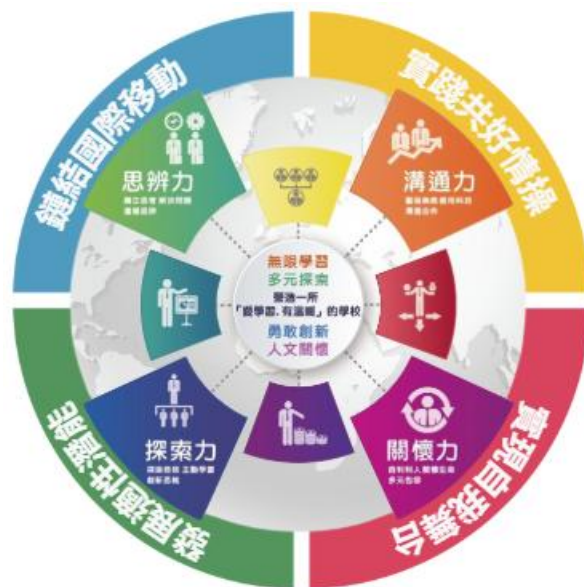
鏈結國際移動

實踐共好情操

發展適性潛能

公民素養自覺

思辨力
獨立思考 解決問題 連結反思

溝通力
團隊溝通 表達與互動 合作

探索力
探索自我 主動學習 創新思維

關懷力
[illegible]
多元包容

無限學習
多元探索
營造一所
「會學習、有溫暖」的學校
勇敢創新
人文關懷